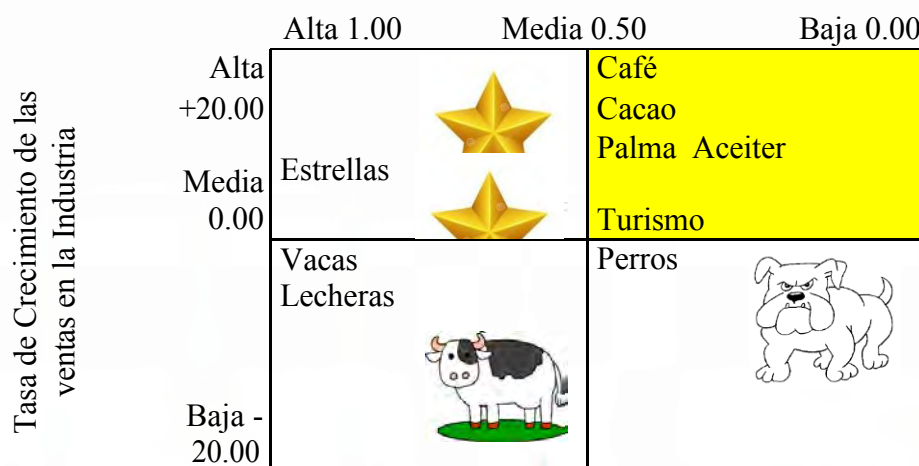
Alta 1.00 Media 0.50 Baja 0.00

Tasa de Crecimiento de las ventas en la Industria

Alta +20.00

Media 0.00

Baja - 20.00

| Estrellas | Café<br>Cacao<br>Palma Aceiter<br>Turismo |
|---|---|
| Vacas Lecheras | Perros |